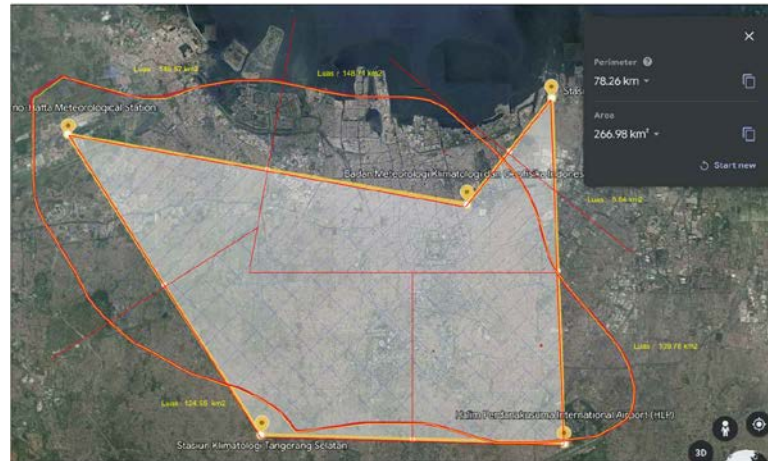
Luas : 146.92 km2

Luas : 148.71 km2

no-Hatta Meteorological Station

Stas

Badan Meteorologi Klimatologi dan Geofisika Indones

Luas : 5.64 km2

Luas : 109.76 km2

Luas : 104.56 km2

Stasiun Klimatologi Tangerang Selatan

Halim Perdanakusuma International Airport (HLP)

Perimeter

78.26 km

Area

266.98 km²

Start new

3D